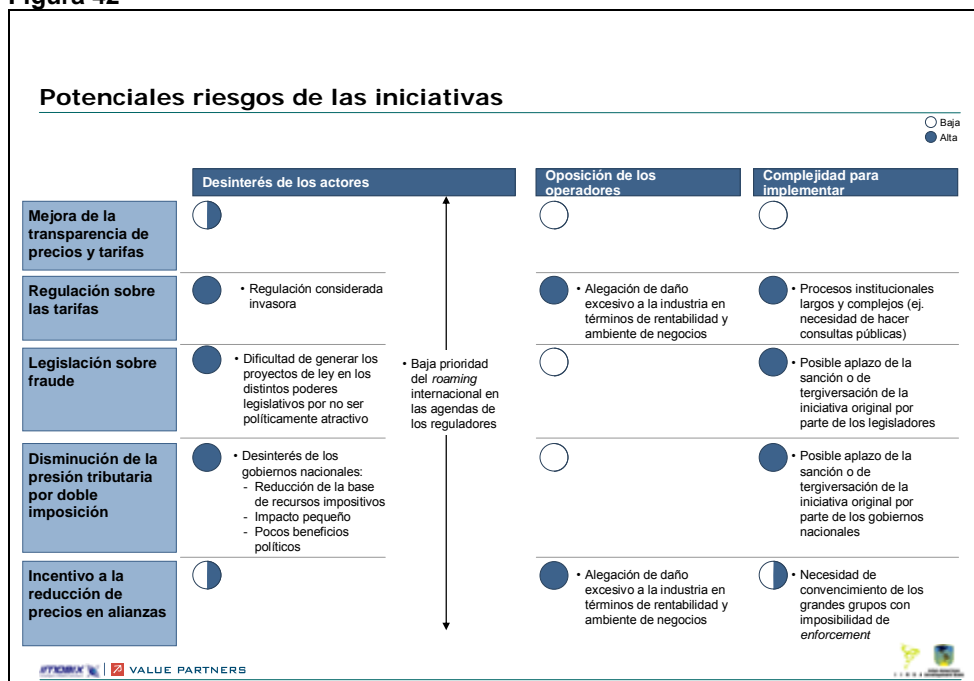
Figura 42

Potenciales riesgos de las iniciativas

Baja
Alta

| | Desinterés de los actores | | Oposición de los operadores | Complejidad para implementar |
|---|---|---|---|---|
| Mejora de la transparencia de precios y tarifas | | • Baja prioridad del *roaming* internacional en las agendas de los reguladores | | |
| Regulación sobre las tarifas | • Regulación considerada invasora | | • Alegación de daño excesivo a la industria en términos de rentabilidad y ambiente de negocios | • Procesos institucionales largos y complejos (ej. necesidad de hacer consultas públicas) |
| Legislación sobre fraude | • Dificultad de generar los proyectos de ley en los distintos poderes legislativos por no ser políticamente atractivo | | | • Posible aplazo de la sanción o de tergiversación de la iniciativa original por parte de los legisladores |
| Disminución de la presión tributaria por doble imposición | • Desinterés de los gobiernos nacionales:<br>- Reducción de la base de recursos impositivos<br>- Impacto pequeño<br>- Pocos beneficios políticos | | | • Posible aplazo de la sanción o de tergiversación de la iniciativa original por parte de los gobiernos nacionales |
| Incentivo a la reducción de precios en alianzas | | | • Alegación de daño excesivo a la industria en términos de rentabilidad y ambiente de negocios | • Necesidad de convencimiento de los grandes grupos con imposibilidad de *enforcement* |

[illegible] | VALUE PARTNERS